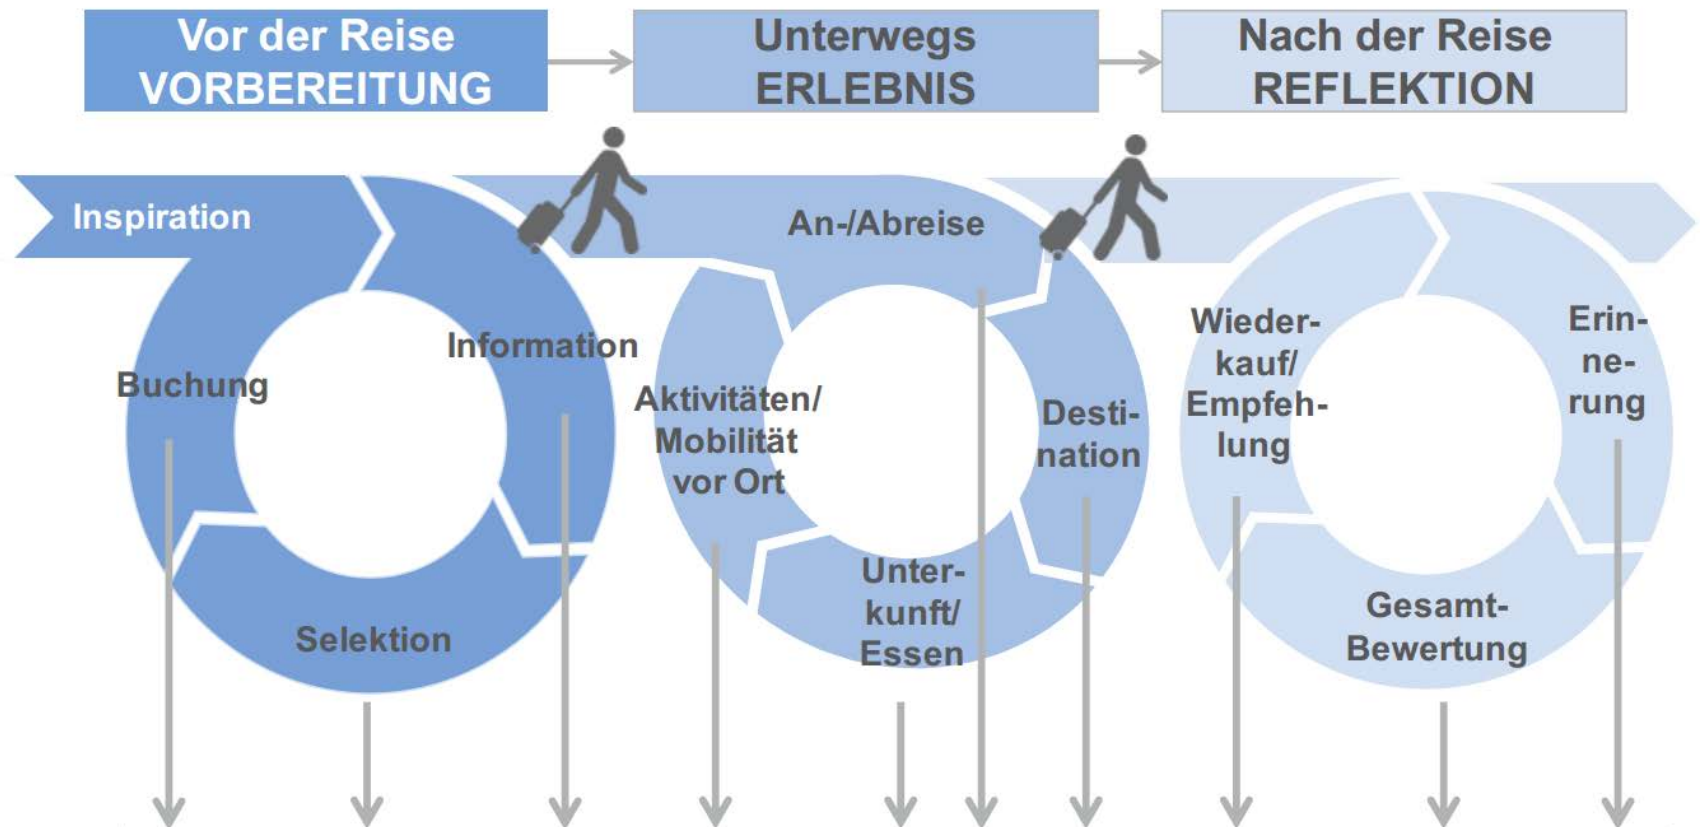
Vor der Reise
VORBEREITUNG

Unterwegs
ERLEBNIS

Nach der Reise
REFLEKTION

Inspiration

An-/Abreise

Buchung

Information

Selektion

Aktivitäten/ Mobilität vor Ort

Destination

Unterkunft/ Essen

Wiederkauf/ Empfehlung

Erinnerung

Gesamt-Bewertung